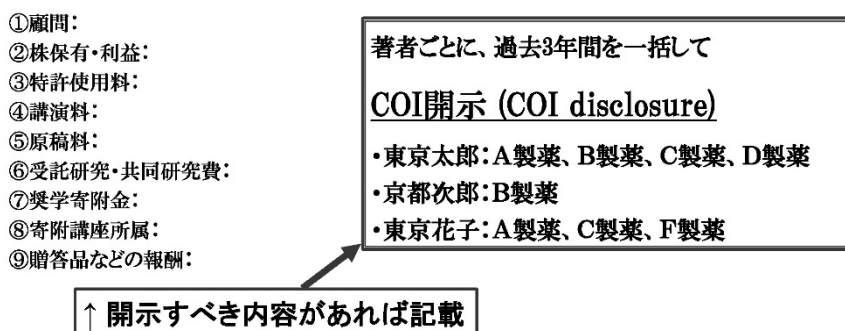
①顧問：
②株保有・利益：
③特許使用料：
④講演料：
⑤原稿料：
⑥受託研究・共同研究費：
⑦奨学寄附金：
⑧寄附講座所属：
⑨贈答品などの報酬：

著者ごとに、過去3年間を一括して

COI開示 (COI disclosure)

・東京太郎：A製薬、B製薬、C製薬、D製薬
・京都次郎：B製薬
・東京花子：A製薬、C製薬、F製薬

↑ 開示すべき内容があれば記載